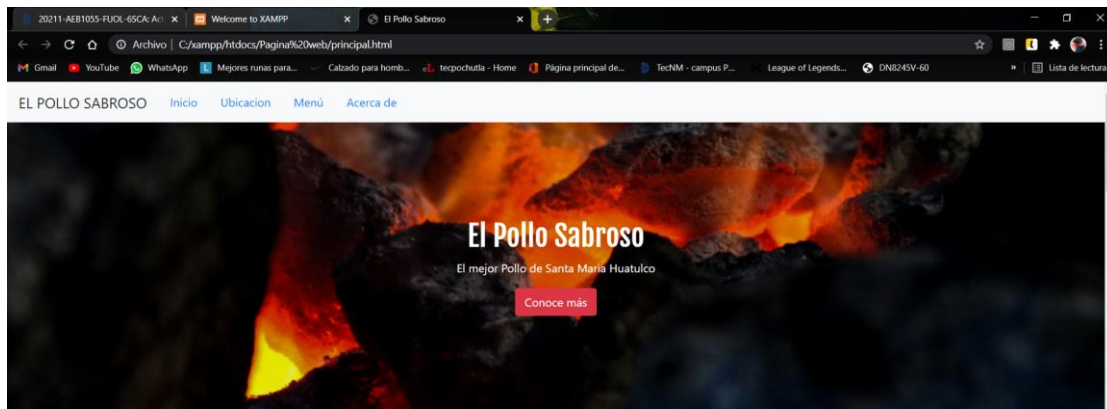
20211-AEB1055-FUOL-6SCA: Act ×
Welcome to XAMPP ×
El Pollo Sabroso ×
+

Archivo | C:/xampp/htdocs/Pagina%20web/principal.html

Gmail YouTube WhatsApp Mejores runas para... Calzado para homb... tecpochutla - Home Página principal de... TecNM - campus P... League of Legends... DN8245V-60 » Lista de lectura

EL POLLO SABROSO Inicio Ubicacion Menú Acerca de

El Pollo Sabroso

El mejor Pollo de Santa Maria Huatulco

Conoce más